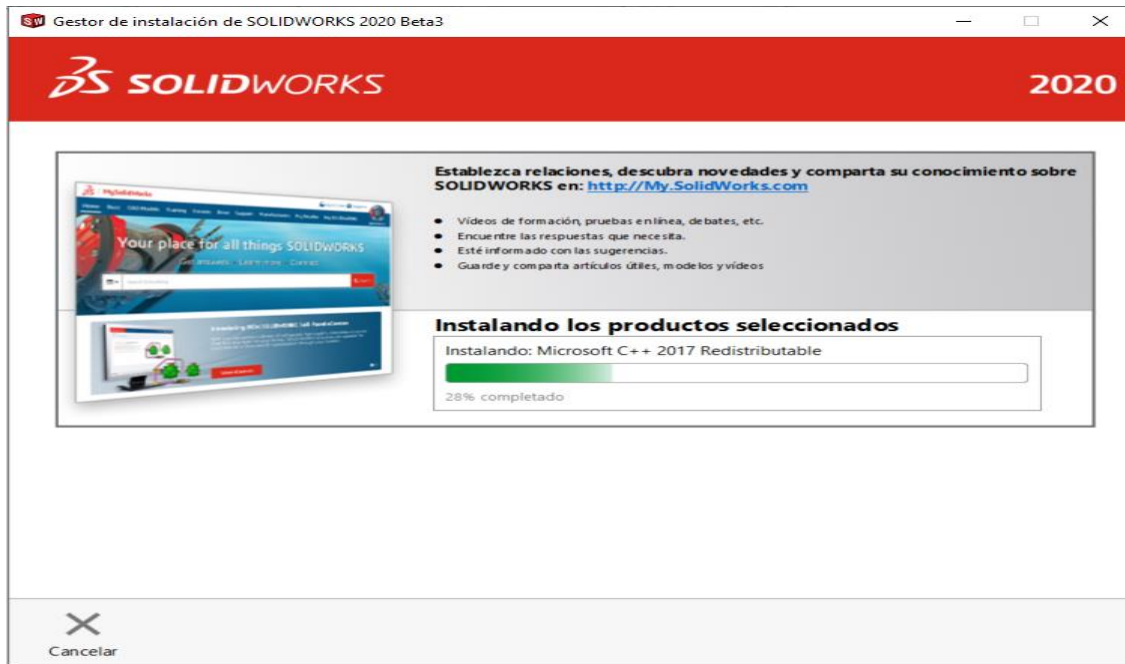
Gestor de instalación de SOLIDWORKS 2020 Beta3

SOLIDWORKS

2020

MySolidWorks

Your place for all things SOLIDWORKS

Establezca relaciones, descubra novedades y comparta su conocimiento sobre SOLIDWORKS en: http://My.SolidWorks.com

- Vídeos de formación, pruebas en línea, debates, etc.
- Encuentre las respuestas que necesita.
- Esté informado con las sugerencias.
- Guarde y comparta artículos útiles, modelos y vídeos

Instalando los productos seleccionados

Instalando: Microsoft C++ 2017 Redistributable

28% completado

Cancelar